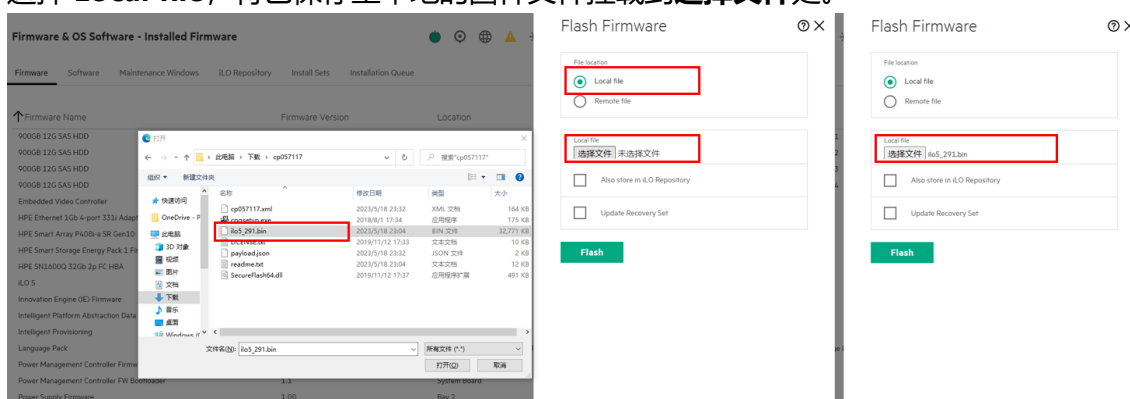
选择 Local file，将已保存至本地的固件文件拖拽到选择文件处。

Firmware & OS Software - Installed Firmware

Firmware Software Maintenance Windows iLO Repository Install Sets Installation Queue

Firmware Name Firmware Version Location

900GB 12G SAS HDD
900GB 12G SAS HDD
900GB 12G SAS HDD
900GB 12G SAS HDD
Embedded Video Controller
HPE Ethernet 1Gb 4-port 331i Adapt
HPE Smart Array P408i-a SR Gen10
HPE Smart Storage Energy Pack 1 Fi
HPE SN1600Q 32Gb 2p FC HBA
iLO 5
Innovation Engine (IE) Firmware
Intelligent Platform Abstraction Data
Intelligent Provisioning
Language Pack
Power Management Controller Firmw
Power Management Controller FW Bootloader 1.1 System Board
Power Supply Firmware 1.00 Bay 2

打开

此电脑 > 下载 > cp057117

搜索"cp057117"

组织 ▾ 新建文件夹

快速访问
OneDrive - P
此电脑
3D 对象
视频
图片
文档
下载
音乐
桌面
Windows (

| 名称 | 修改日期 | 类型 | 大小 |
|---|---|---|---|
| cp057117.xml | 2023/5/18 23:32 | XML 文档 | 164 KB |
| cpqsetup.exe | 2018/8/1 17:34 | 应用程序 | 175 KB |
| ilo5_291.bin | 2023/5/18 23:04 | BIN 文件 | 32,771 KB |
| LICENSE.txt | 2019/11/12 17:33 | 文本文档 | 10 KB |
| payload.json | 2023/5/18 23:32 | JSON 文件 | 2 KB |
| readme.txt | 2023/5/18 23:04 | 文本文档 | 12 KB |
| SecureFlash64.dll | 2019/11/12 17:37 | 应用程序扩展 | 491 KB |

文件名(N): ilo5_291.bin 所有文件 (*.*)

打开(O) 取消

Flash Firmware

File location
Local file
Remote file

Local file
选择文件 未选择文件

Also store in iLO Repository

Update Recovery Set

Flash

Flash Firmware

File location
Local file
Remote file

Local file
选择文件 ilo5_291.bin

Also store in iLO Repository

Update Recovery Set

Flash